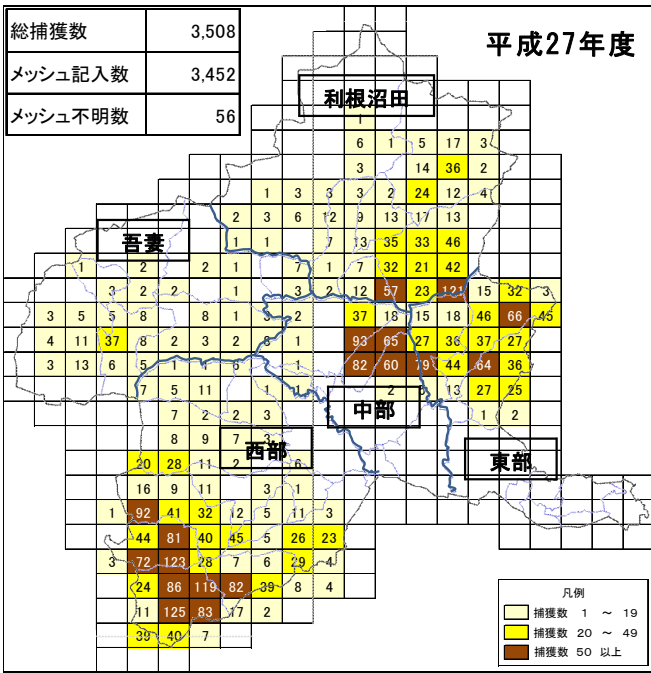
| 総捕獲数 | 3,508 |
|---|---|
| メッシュ記入数 | 3,452 |
| メッシュ不明数 | 56 |

平成27年度

利根沼田

吾妻

中部

西部

東部

1
6 1 5 17 3
3 14 36 2
3 2 24 12 4
1 3 3 3 2 24 12 4
2 3 6 12 9 13 17 13
1 1 7 13 35 33 46
1 2 2 1 7 1 7 32 21 42
3 2 2 1 3 2 12 57 23 121 15 32 3
3 5 5 8 8 1 2 37 18 15 18 46 66 45
4 11 37 8 2 3 2 3 1 93 65 27 36 37 27
3 13 6 5 1 4 6 1 82 60 79 44 64 36
7 5 11 1 1 2 1 13 27 25
7 2 2 3 1 2
8 9 7 3
20 28 11 2 6
16 9 11 3 1
1 92 41 32 12 5 11 3
44 81 40 45 5 26 23
3 72 123 28 7 6 29 4
24 86 119 82 39 8 4
11 125 83 17 2
39 40 7

凡例
捕獲数 1 ～ 19
捕獲数 20 ～ 49
捕獲数 50 以上